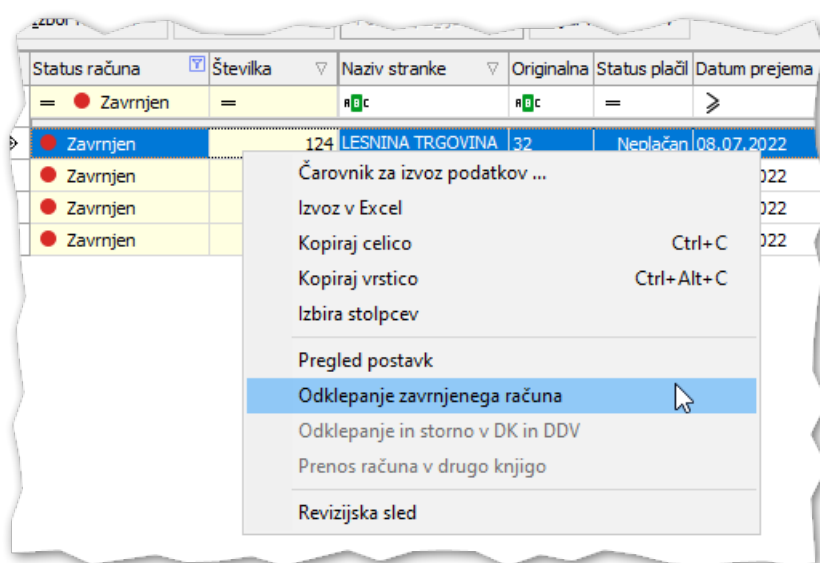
Izbor

| Status računa | Številka | Naziv stranke | Originalna | Status plačil | Datum prejema |
|---|---|---|---|---|---|
| = Zavrnjen | = | ABC | ABC | = | ≥ |
| Zavrnjen | 124 | LESNINA TRGOVINA | 32 | Neplačan | 08.07.2022 |
| Zavrnjen | | | | | 2022 |
| Zavrnjen | | | | | 2022 |
| Zavrnjen | | | | | 2022 |

Čarovnik za izvoz podatkov ...
Izvoz v Excel
Kopiraj celico Ctrl+C
Kopiraj vrstico Ctrl+Alt+C
Izbira stolpcev

Pregled postavk
Odklepanje zavrnjenega računa
Odklepanje in storno v DK in DDV
Prenos računa v drugo knjigo

Revizijska sled